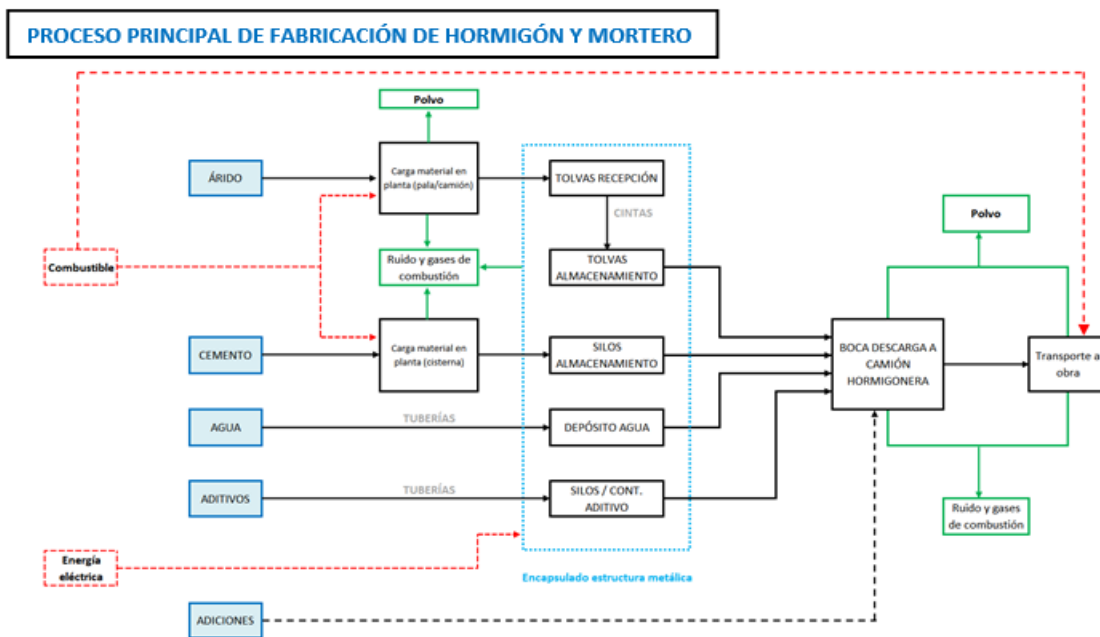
PROCESO PRINCIPAL DE FABRICACIÓN DE HORMIGÓN Y MORTERO

Polvo

ÁRIDO

Carga material en planta (pala/camión)

TOLVAS RECEPCIÓN

CINTAS

Combustible

Ruido y gases de combustión

TOLVAS ALMACENAMIENTO

Polvo

CEMENTO

Carga material en planta (cisterna)

SILOS ALMACENAMIENTO

BOCA DESCARGA A CAMIÓN HORMIGONERA

Transporte a obra

AGUA

TUBERÍAS

DEPÓSITO AGUA

ADITIVOS

TUBERÍAS

SILOS / CONT. ADITIVO

Ruido y gases de combustión

Energía eléctrica

Encapsulado estructura metálica

ADICIONES